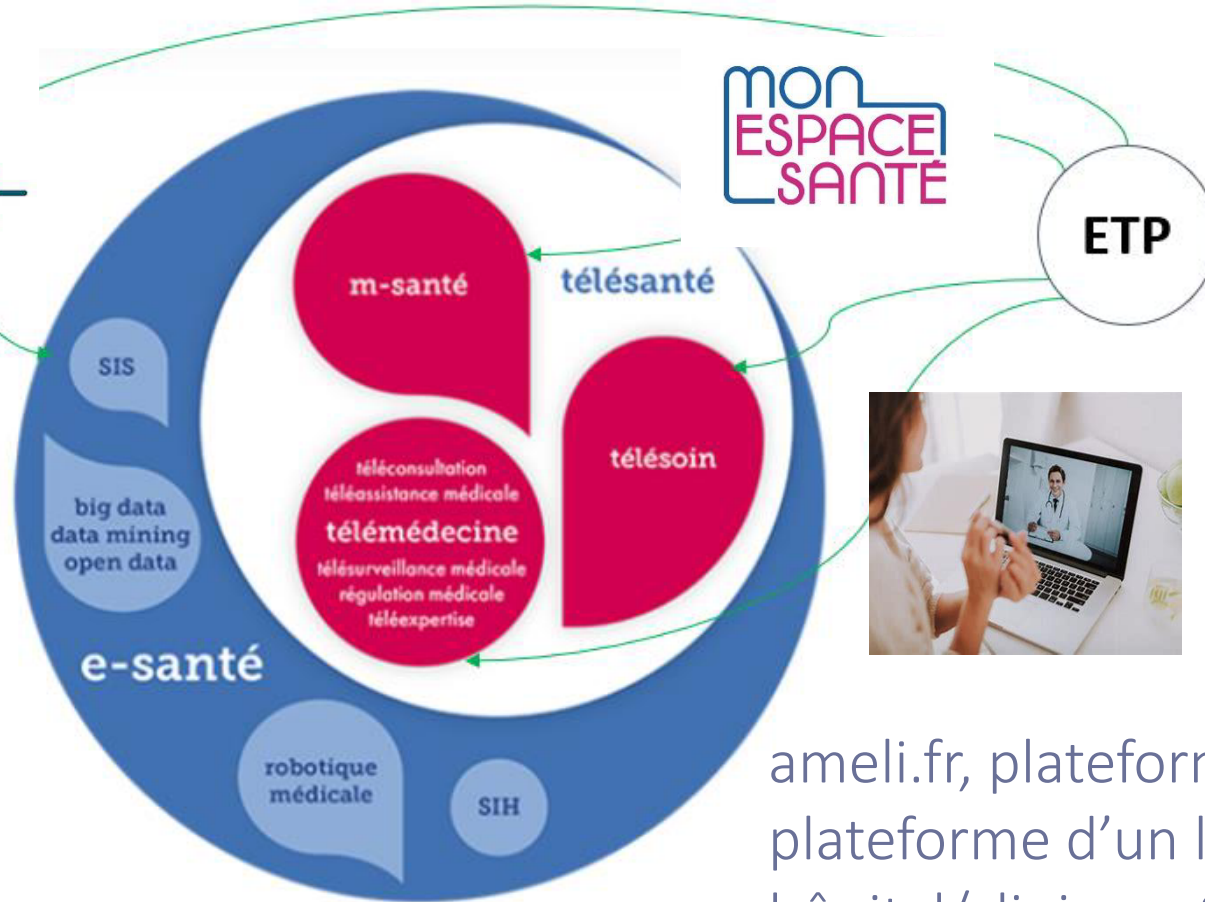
MON ESPACE SANTÉ

ETP

m-santé

télésanté

SIS

télésoin

téléconsultation
téléassistance médicale
télémédecine
télésurveillance médicale
régulation médicale
téléexpertise

big data
data mining
open data

e-santé

robotique médicale

SIH

ameli.fr, plateforn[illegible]
plateforme d'un l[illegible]
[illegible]